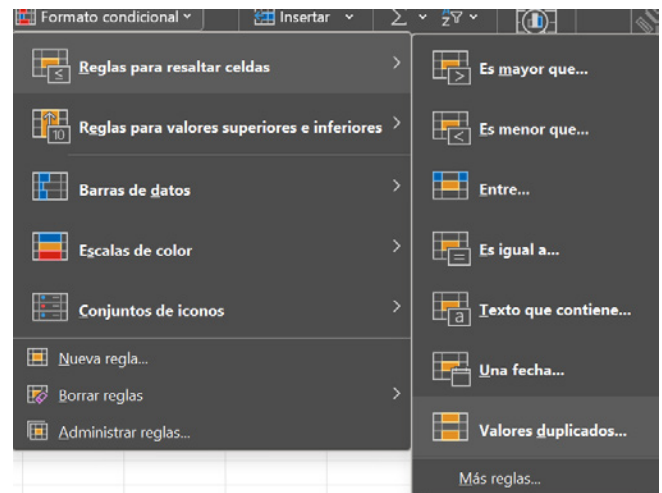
Formato condicional ˅
Insertar ˅
Σ ˅
AZ ˅

Reglas para resaltar celdas
Reglas para valores superiores e inferiores
Barras de datos
Escalas de color
Conjuntos de iconos
Nueva regla...
Borrar reglas
Administrar reglas...

Es mayor que...
Es menor que...
Entre...
Es igual a...
Texto que contiene...
Una fecha...
Valores duplicados...
Más reglas...